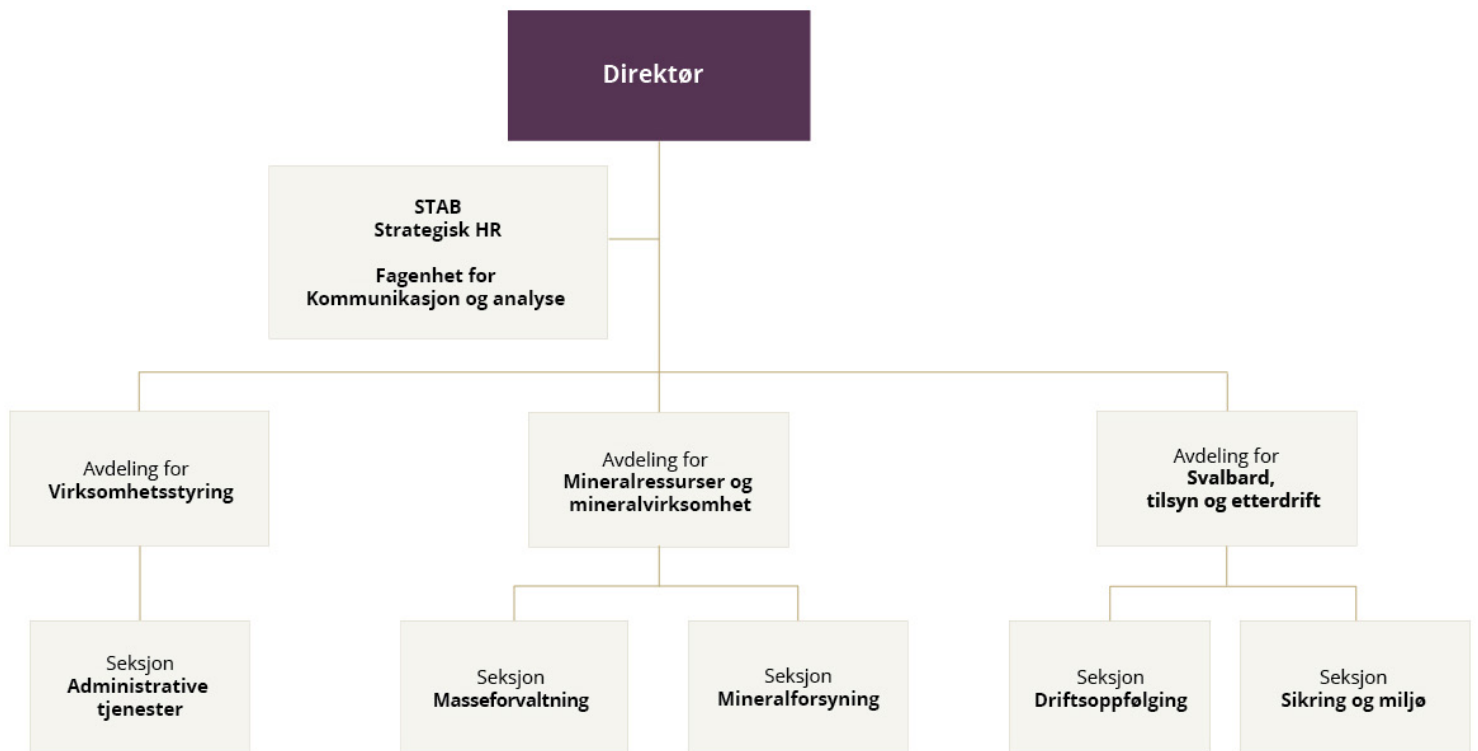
Direktør

STAB
Strategisk HR

Fagenhet for
Kommunikasjon og analyse

Avdeling for
Virksomhetsstyring

Avdeling for
Mineralressurser og mineralvirksomhet

Avdeling for
Svalbard, tilsyn og etterdrift

Seksjon
Administrative tjenester

Seksjon
Masseforvaltning

Seksjon
Mineralforsyning

Seksjon
Driftsoppfølging

Seksjon
Sikring og miljø